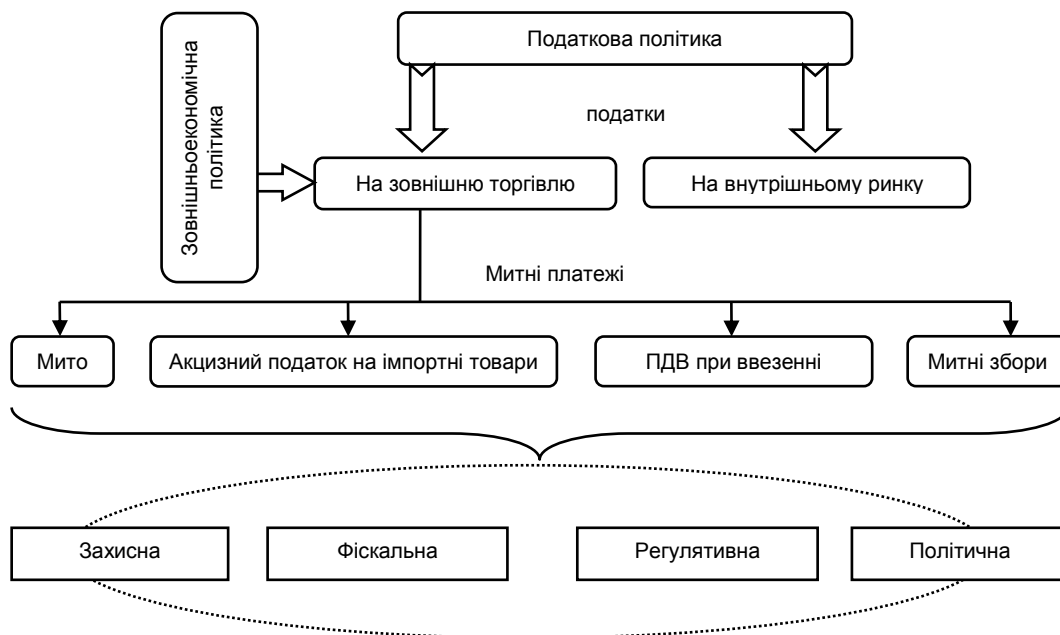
Податкова політика

Зовнішньоекономічна політика

податки

На зовнішню торгівлю

На внутрішньому ринку

Митні платежі

Мито

Акцизний податок на імпортні товари

ПДВ при ввезенні

Митні збори

Захисна

Фіскальна

Регулятивна

Політична